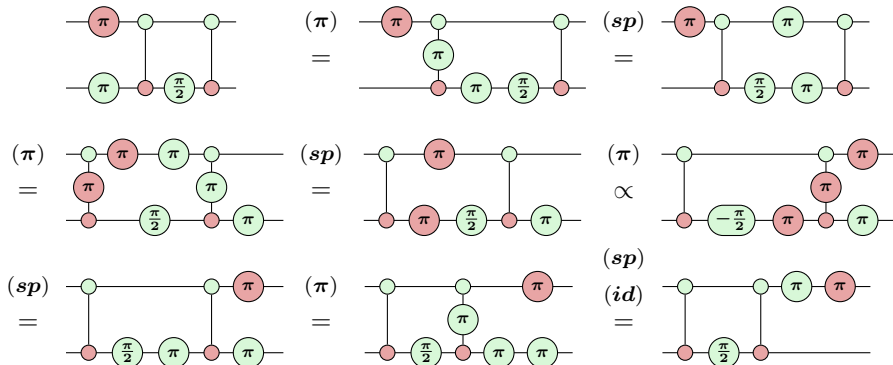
$\pi$ $\pi$ $\frac{\pi}{2}$ $(\pi)$ $=$ $\pi$ $\pi$ $\pi$ $\frac{\pi}{2}$ $(sp)$ $=$ $\pi$ $\pi$ $\frac{\pi}{2}$ $\pi$

$(\pi)$ $=$ $\pi$ $\pi$ $\pi$ $\pi$ $\frac{\pi}{2}$ $\pi$ $(sp)$ $=$ $\pi$ $\pi$ $\frac{\pi}{2}$ $\pi$ $(\pi)$ $\propto$ $\pi$ $\pi$ $-\frac{\pi}{2}$ $\pi$ $\pi$

$(sp)$ $=$ $\pi$ $\frac{\pi}{2}$ $\pi$ $\pi$ $(\pi)$ $=$ $\pi$ $\pi$ $\frac{\pi}{2}$ $\pi$ $\pi$ $(sp)$ $(id)$ $=$ $\pi$ $\pi$ $\frac{\pi}{2}$